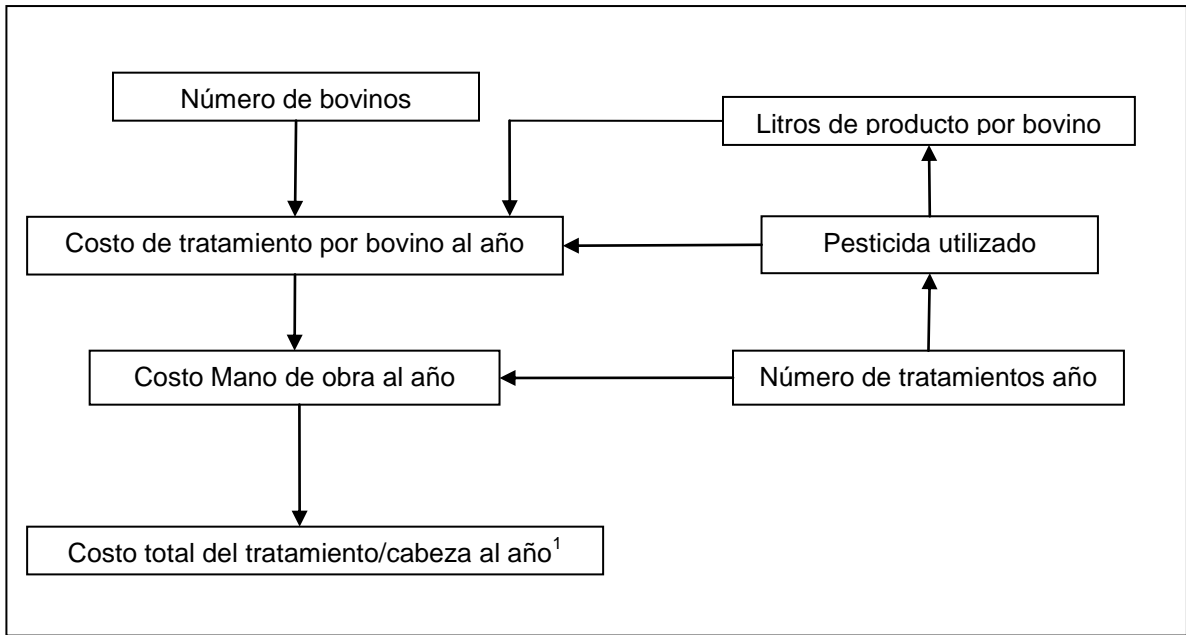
Número de bovinos

Litros de producto por bovino

Costo de tratamiento por bovino al año

Pesticida utilizado

Costo Mano de obra al año

Número de tratamientos año

Costo total del tratamiento/cabeza al año$^1$